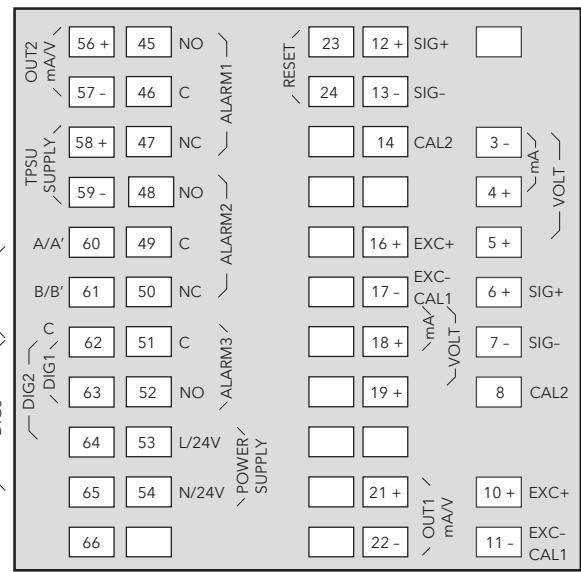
OUT2 mA/V
56 +
45
NO
57 -
46
C
ALARM1
TPSU SUPPLY
58 +
47
NC
59 -
48
NO
ALARM2
A/A'
60
49
C
B/B'
61
50
NC
DIG2
DIG1
C
62
51
C
63
52
NO
ALARM3
64
53
L/24V
65
54
N/24V
POWER SUPPLY
66
RESET
23
12 +
SIG+
24
13 -
SIG-
14
CAL2
16 +
EXC+
17 -
EXC- CAL1
18 +
19 +
mA
VOLT
21 +
22 -
OUT1 mA/V
3 -
4 +
mA
VOLT
5 +
6 +
SIG+
7 -
SIG-
8
CAL2
10 +
EXC+
11 -
EXC- CAL1